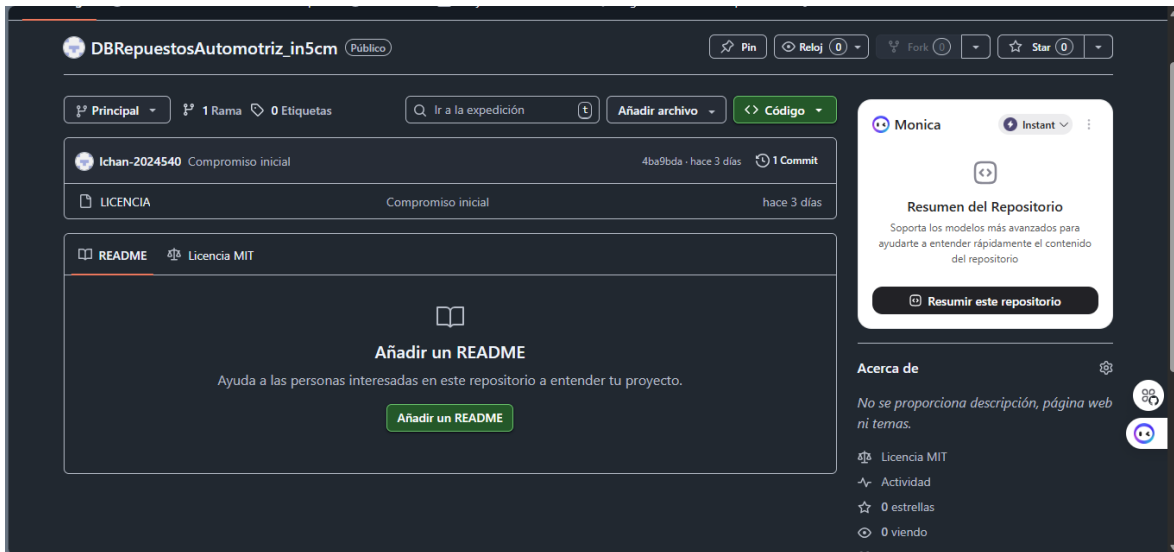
DBRepuestosAutomotriz_in5cm Público

Pin
Reloj 0
Fork 0
Star 0

Principal
1 Rama
0 Etiquetas
Ir a la expedición
t
Añadir archivo
Código

lchan-2024540 Compromiso inicial
4ba9bda · hace 3 días
1 Commit

LICENCIA
Compromiso inicial
hace 3 días

README
Licencia MIT

Añadir un README

Ayuda a las personas interesadas en este repositorio a entender tu proyecto.

Añadir un README

Monica
Instant

Resumen del Repositorio

Soporta los modelos más avanzados para ayudarte a entender rápidamente el contenido del repositorio

Resumir este repositorio

Acerca de

No se proporciona descripción, página web ni temas.

Licencia MIT
Actividad
0 estrellas
0 viendo